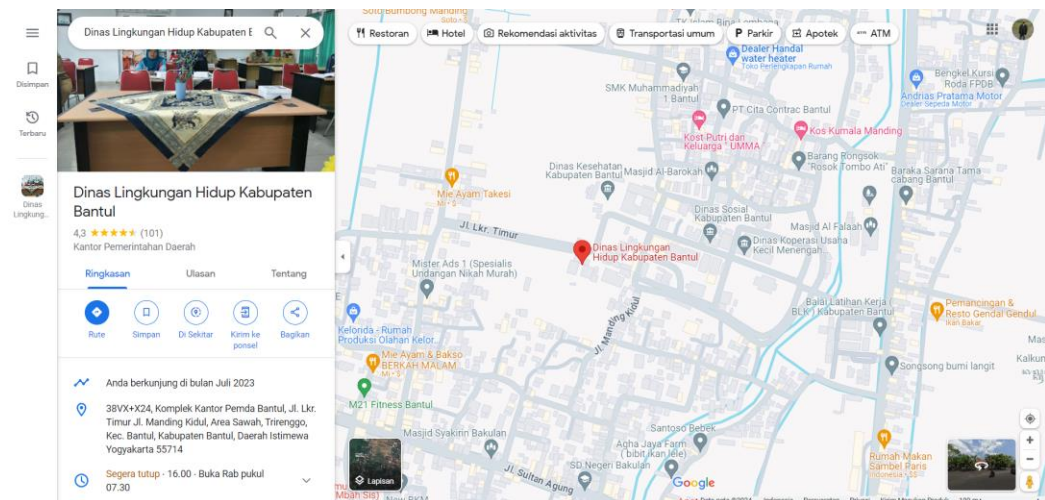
Disimpan

Terbaru

Dinas Lingkung...

Dinas Lingkungan Hidup Kabupaten E

Dinas Lingkungan Hidup Kabupaten Bantul

4,3 ★★★★★ (101)

Kantor Pemerintahan Daerah

Ringkasan

Ulasan

Tentang

Rute

Simpan

Di Sekitar

Kirim ke ponsel

Bagikan

Anda berkunjung di bulan Juli 2023

38VX+X24, Komplek Kantor Pemda Bantul, Jl. Lkr. Timur Jl. Manding Kidul, Area Sawah, Trirenggo, Kec. Bantul, Kabupaten Bantul, Daerah Istimewa Yogyakarta 55714

Segera tutup · 16.00 · Buka Rab pukul 07.30

Restoran

Hotel

Rekomendasi aktivitas

Transportasi umum

Parkir

Apotek

ATM

Dealer Handal water heater
Toko Perlengkapan Rumah

SMK Muhammadiyah 1 Bantul

PT Cita Contrac Bantul

Bengkel Kursi Roda FPDB

Andrias Pratama Motor
Dealer Sepeda Motor

Kost Putri dan Keluarga "UMMA"

Kos Kumala Manding

Barang Rongsok "Rosok Tombo Ati"

Baraka Sarana Tama cabang Bantul

Dinas Kesehatan Kabupaten Bantul

Masjid Al-Barokah

Mie Ayam Takesi

Dinas Sosial Kabupaten Bantul

Masjid Al Falaah

Jl. Lkr. Timur

Dinas Lingkungan Hidup Kabupaten Bantul

Dinas Koperasi Usaha Kecil Menengah

Mister Ads 1 (Spesialis Undangan Nikah Murah)

Jl. Manding Kidul

Balai Latihan Kerja BLK Kabupaten Bantul

Pemancingan & Resto Gendal Gendul
Ikan Bakar

Kelonda - Rumah Produksi Olahan Kelor

Mie Ayam & Bakso BERKAH MALAM

Songsong bumi langit

Mas

Kalkun

M21 Fitness Bantul

Santoso Bebek

Masjid Syakirin Bakulan

Agha Jaya Farm (bibit ikan lele)

Rumah Makan Sambel Paris

SD Negeri Bakulan

Jl. Sultan Agung

Lapisan

Google